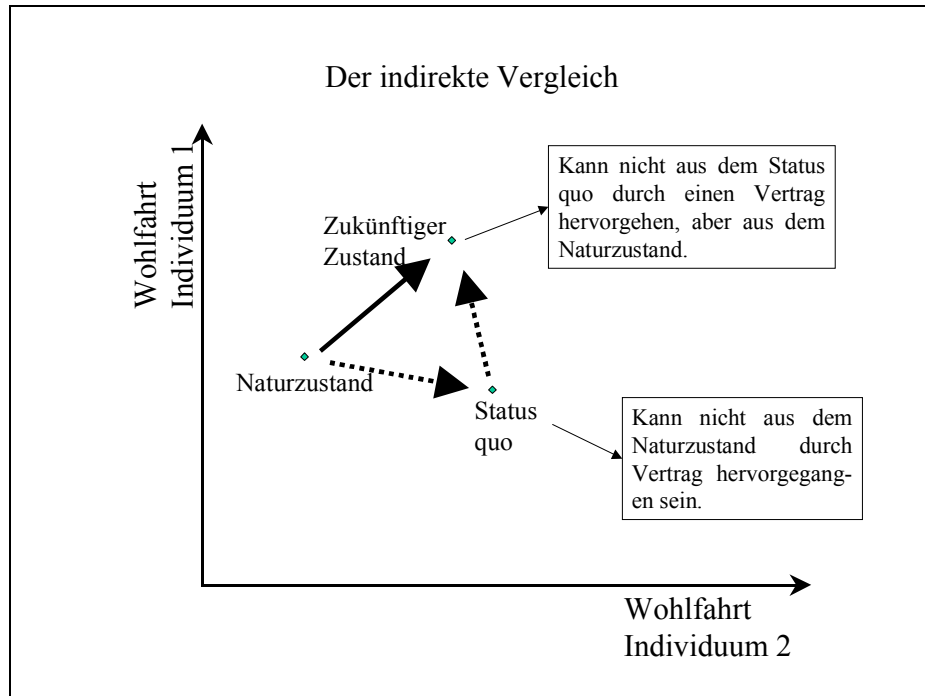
Der indirekte Vergleich

Wohlfahrt Individuum 1

Zukünftiger Zustand

Kann nicht aus dem Status quo durch einen Vertrag hervorgehen, aber aus dem Naturzustand.

Naturzustand

Status quo

Kann nicht aus dem Naturzustand durch Vertrag hervorgegangen sein.

Wohlfahrt Individuum 2